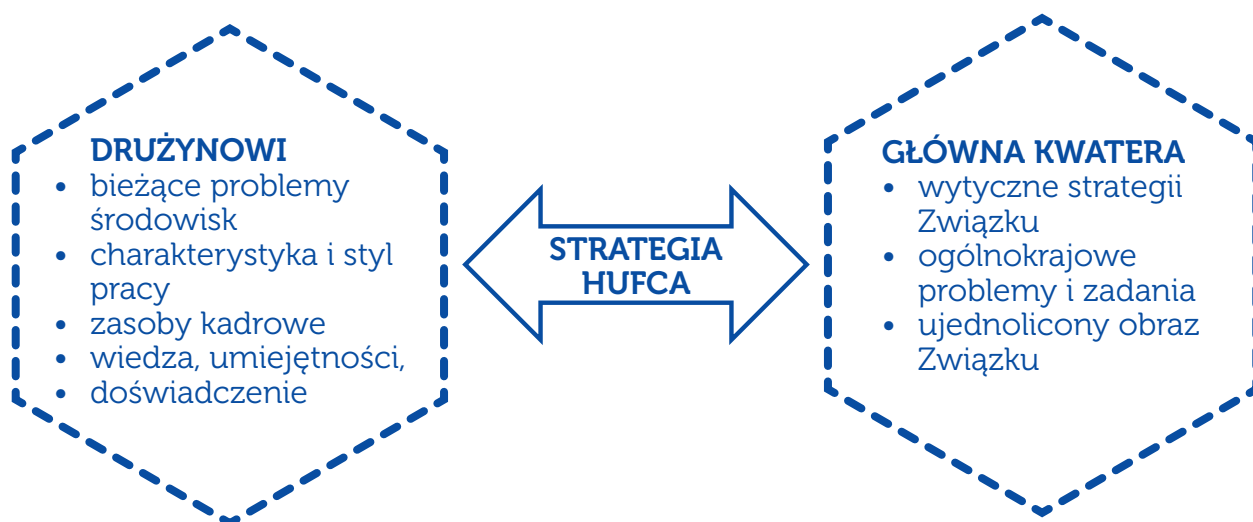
DRUŻYNOWI
• bieżące problemy środowisk
• charakterystyka i styl pracy
• zasoby kadrowe
• wiedza, umiejętności,
• doświadczenie

STRATEGIA HUFCA

GŁÓWNA KWATERA
• wytyczne strategii Związku
• ogólnokrajowe problemy i zadania
• ujednolicony obraz Związku